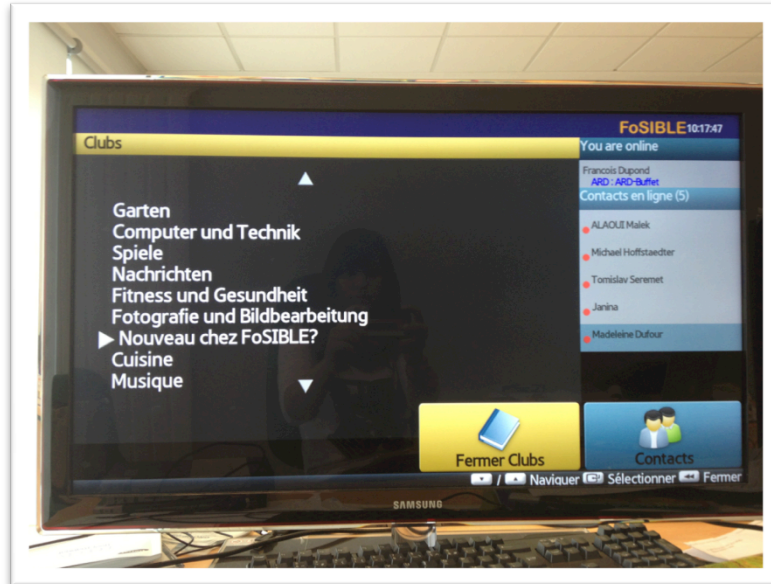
FoSIBLE 10:17:47

Clubs

Garten
Computer und Technik
Spiele
Nachrichten
Fitness und Gesundheit
Fotografie und Bildbearbeitung
Nouveau chez FoSIBLE?
Cuisine
Musique

You are online

Francois Dupond
ARD : ARD-Buffet

Contacts en ligne (5)

ALAOUI Malek
Michael Hoffstaedter
Tomislav Seremet
Janina
Madeleine Dufour

Fermer Clubs

Contacts

/ Naviguer Sélectionner Fermer

SAMSUNG